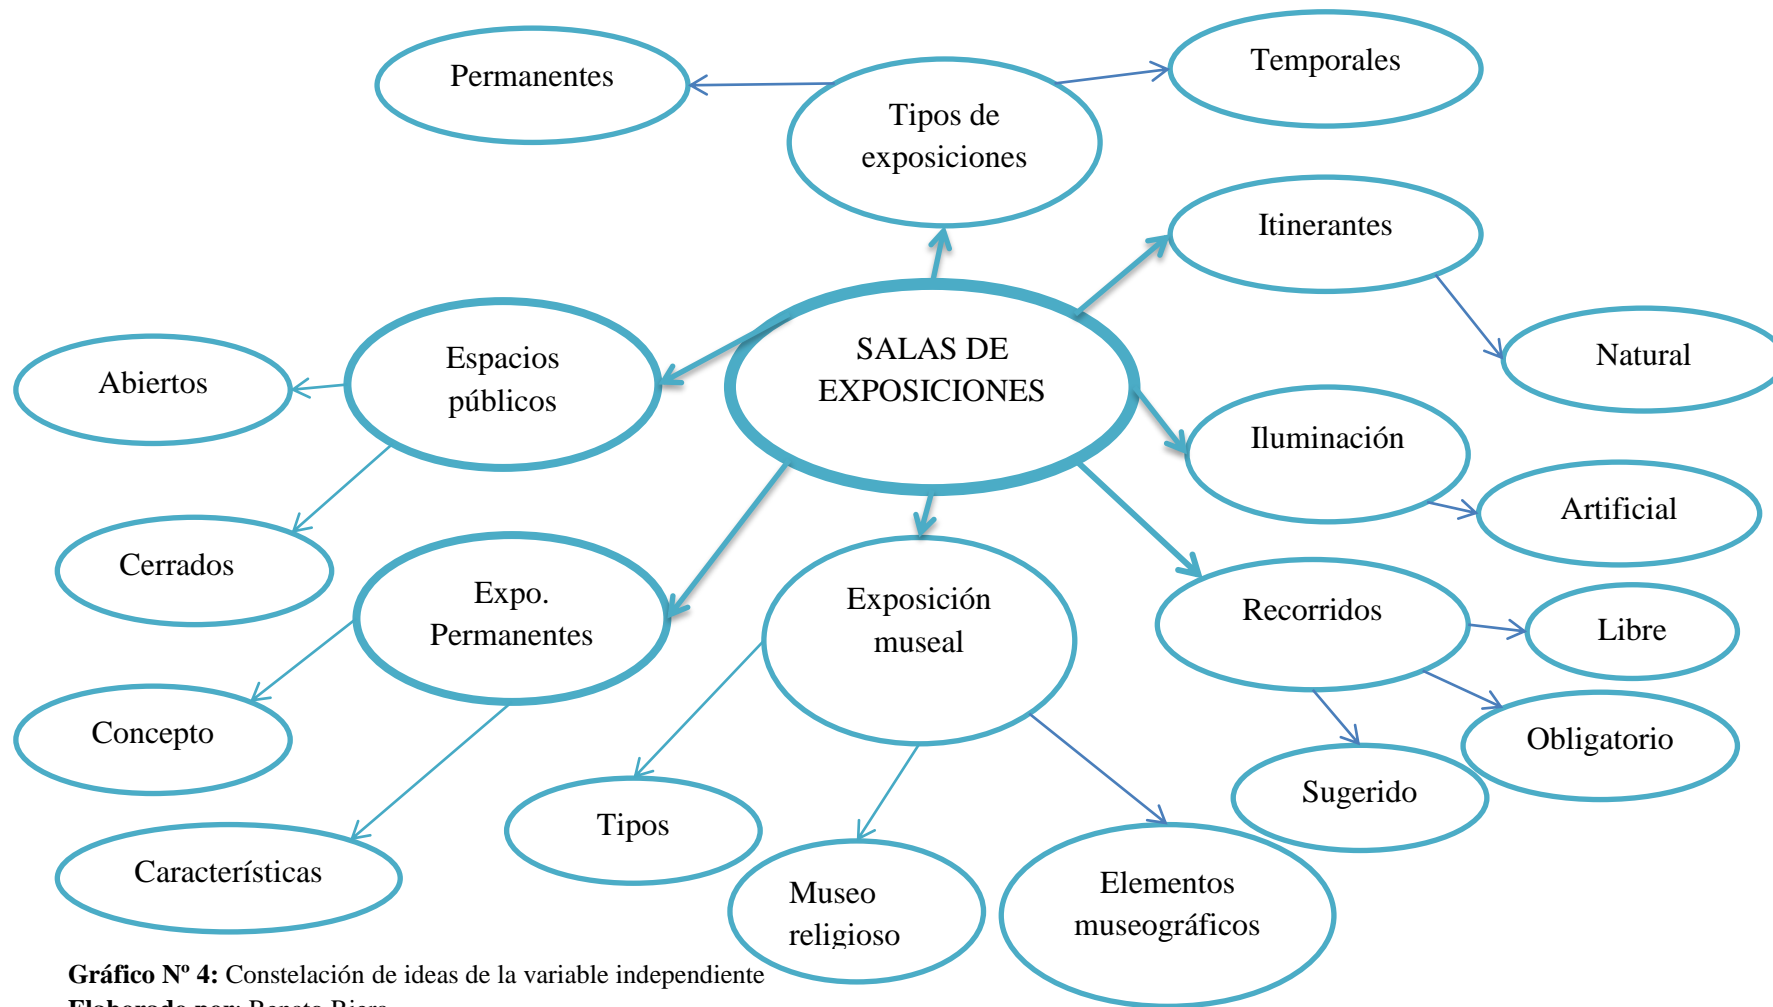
Permanentes

Tipos de exposiciones

Temporales

Itinerantes

Natural

SALAS DE EXPOSICIONES

Espacios públicos

Abiertos

Cerrados

Iluminación

Artificial

Expo. Permanentes

Exposición museal

Recorridos

Libre

Obligatorio

Concepto

Sugerido

Tipos

Características

Museo religioso

Elementos museográficos

**Gráfico Nº 4:** Constelación de ideas de la variable independiente

**Elaborado por:** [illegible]